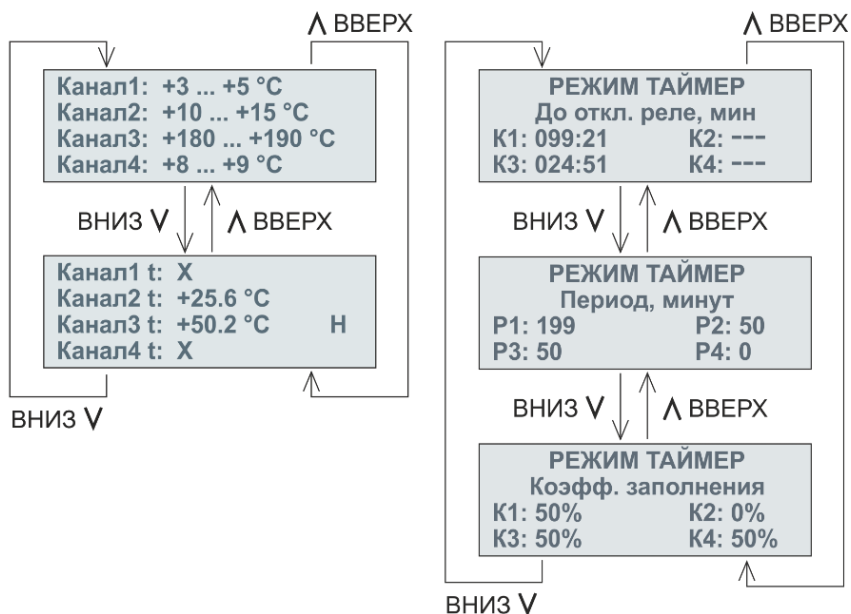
Λ ВВЕРХ

Канал1: +3 ... +5 °C
Канал2: +10 ... +15 °C
Канал3: +180 ... +190 °C
Канал4: +8 ... +9 °C

ВНИЗ V
Λ ВВЕРХ

Канал1 t: X
Канал2 t: +25.6 °C
Канал3 t: +50.2 °C Н
Канал4 t: X

ВНИЗ V

Λ ВВЕРХ

РЕЖИМ ТАЙМЕР
До откл. реле, мин
К1: 099:21 К2: ---
К3: 024:51 К4: ---

ВНИЗ V
Λ ВВЕРХ

РЕЖИМ ТАЙМЕР
Период, минут
Р1: 199 Р2: 50
Р3: 50 Р4: 0

ВНИЗ V
Λ ВВЕРХ

РЕЖИМ ТАЙМЕР
Коэфф. заполнения
К1: 50% К2: 0%
К3: 50% К4: 50%

ВНИЗ V